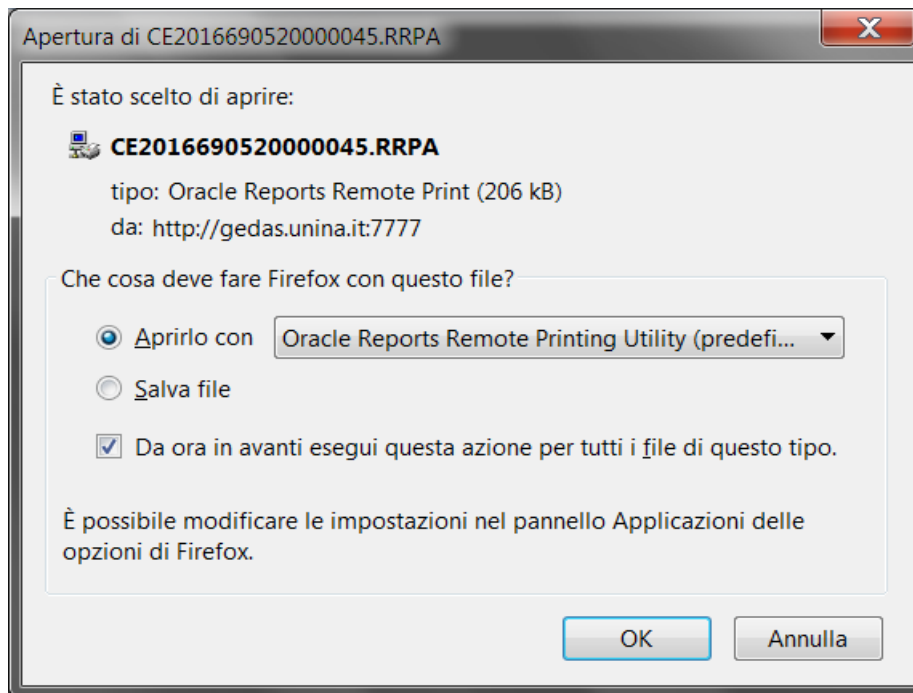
Apertura di CE2016690520000045.RRPA

È stato scelto di aprire:

CE2016690520000045.RRPA

tipo: Oracle Reports Remote Print (206 kB)

da: http://gedas.unina.it:7777

Che cosa deve fare Firefox con questo file?

Aprirlo con Oracle Reports Remote Printing Utility (predefi...

Salva file

Da ora in avanti esegui questa azione per tutti i file di questo tipo.

È possibile modificare le impostazioni nel pannello Applicazioni delle opzioni di Firefox.

OK

Annulla